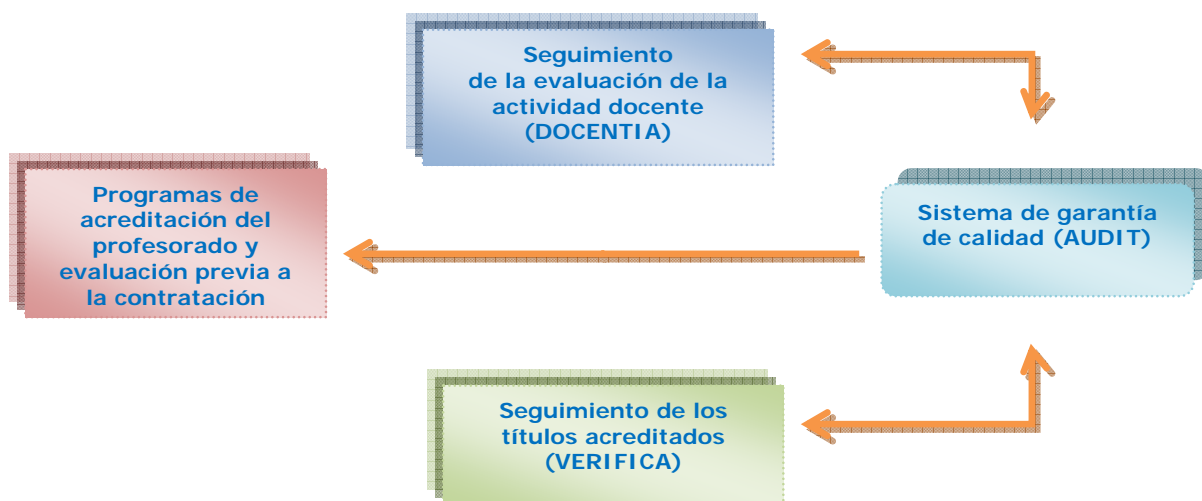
Seguimiento de la evaluación de la actividad docente (DOCENTIA)

Programas de acreditación del profesorado y evaluación previa a la contratación

Sistema de garantía de calidad (AUDIT)

Seguimiento de los títulos acreditados (VERIFICA)